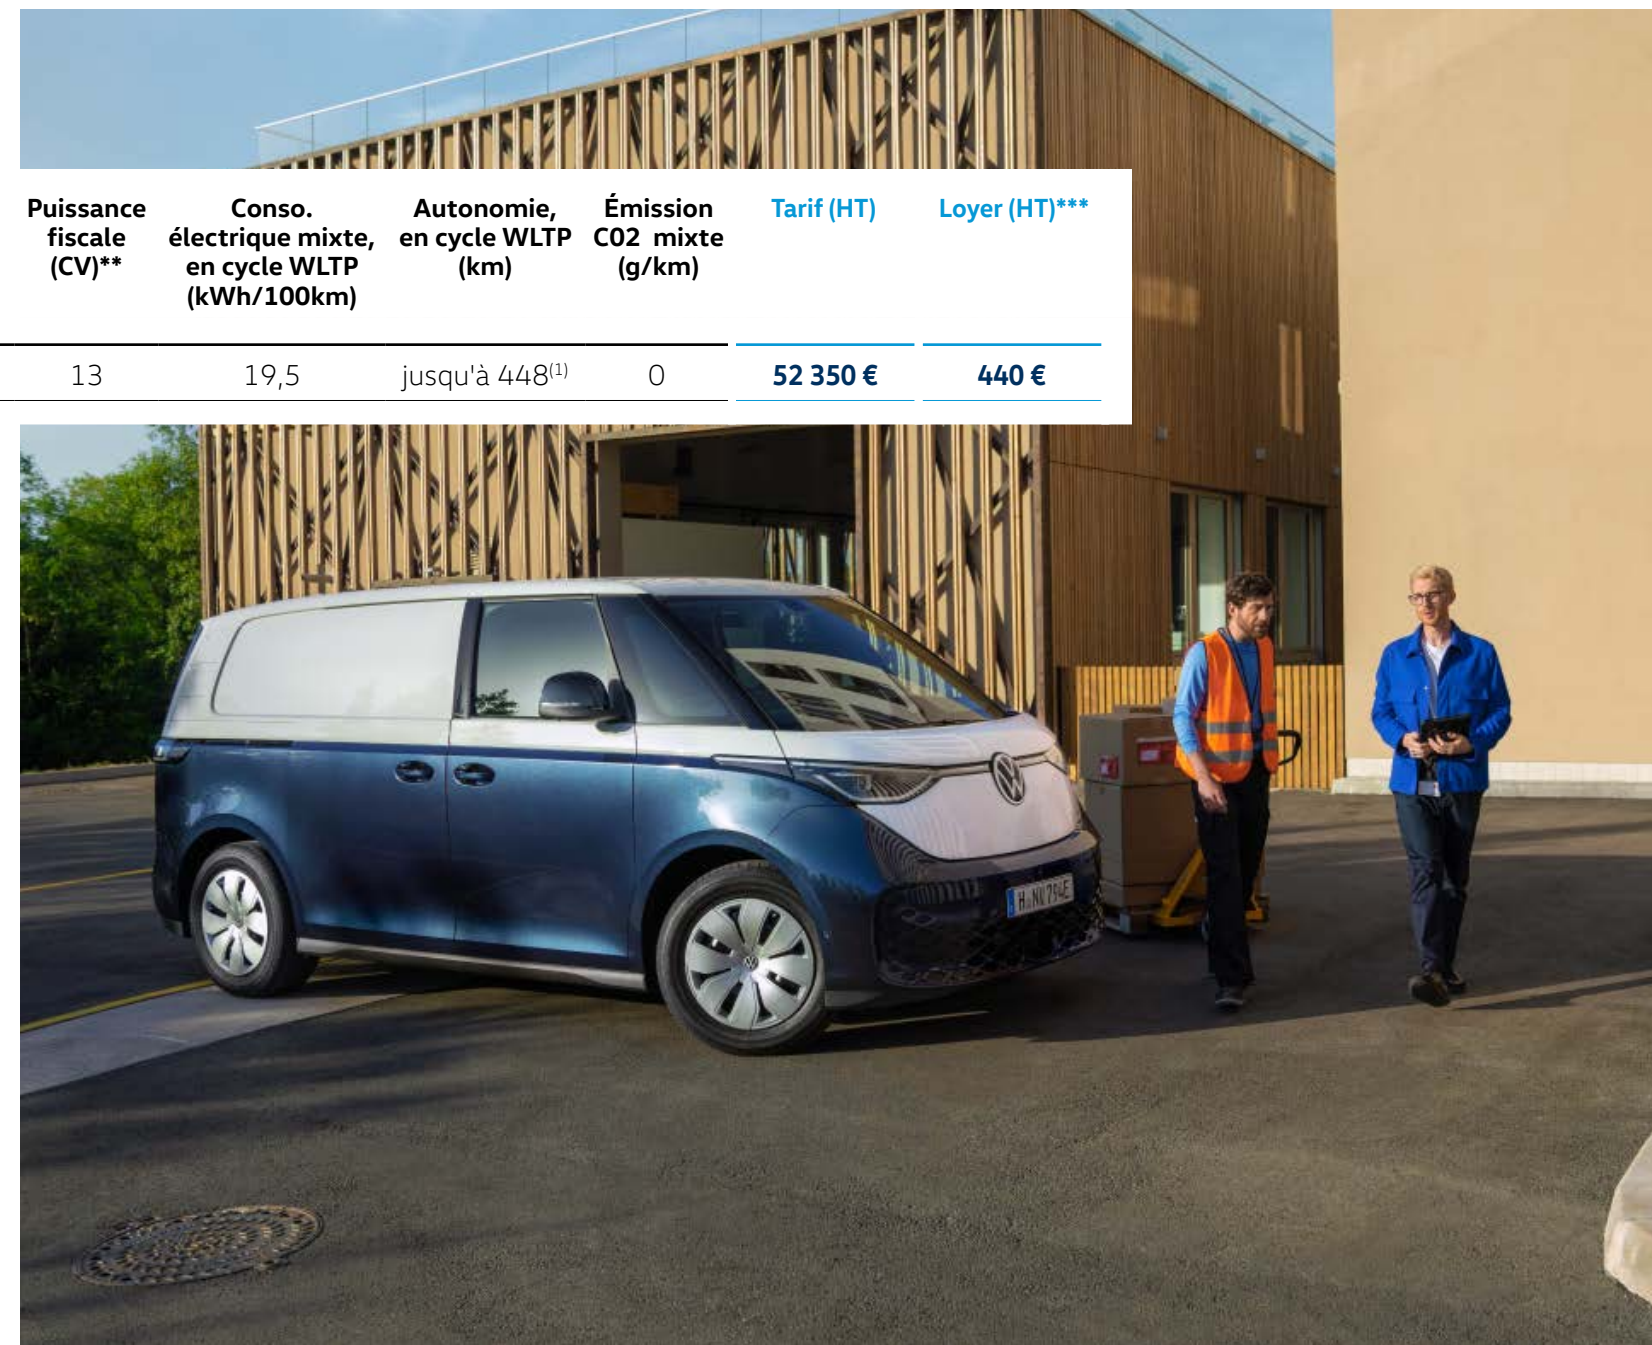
| Puissance fiscale (CV)** | Conso. électrique mixte, en cycle WLTP (kWh/100km) | Autonomie, en cycle WLTP (km) | Émission C02 mixte (g/km) | Tarif (HT) | Loyer (HT)*** |
|---|---|---|---|---|---|
| 13 | 19,5 | jusqu'à 448$^{(1)}$ | 0 | 52 350 € | 440 € |

H NU 794E